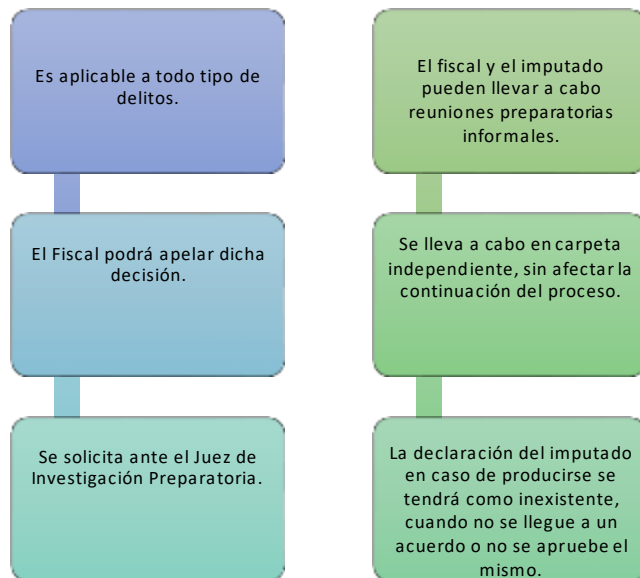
Es aplicable a todo tipo de delitos.

El Fiscal podrá apelar dicha decisión.

Se solicita ante el Juez de Investigación Preparatoria.

El fiscal y el imputado pueden llevar a cabo reuniones preparatorias informales.

Se lleva a cabo en carpeta independiente, sin afectar la continuación del proceso.

La declaración del imputado en caso de producirse se tendrá como inexistente, cuando no se llegue a un acuerdo o no se apruebe el mismo.